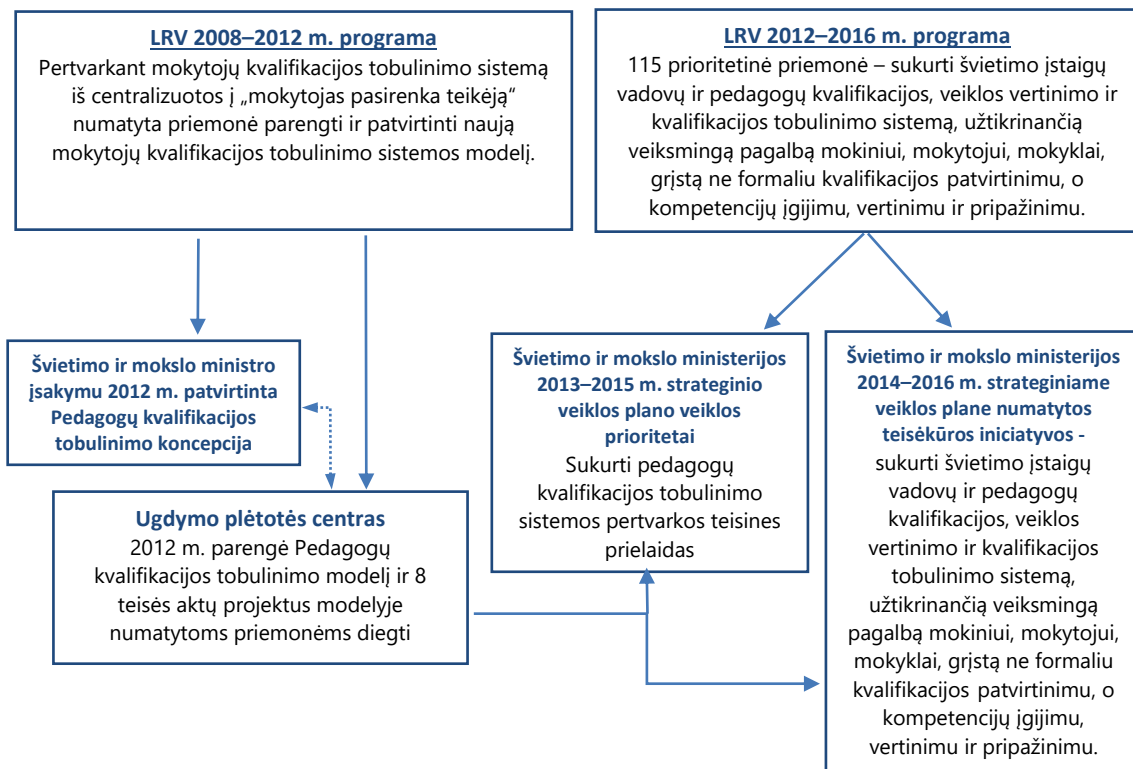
LRV 2008–2012 m. programa
Pertvarkant mokytojų kvalifikacijos tobulinimo sistemą iš centralizuotos į „mokytojas pasirenka teikėją" numatyta priemonė parengti ir patvirtinti naują mokytojų kvalifikacijos tobulinimo sistemos modelį.

LRV 2012–2016 m. programa
115 prioritetinė priemonė – sukurti švietimo įstaigų vadovų ir pedagogų kvalifikacijos, veiklos vertinimo ir kvalifikacijos tobulinimo sistemą, užtikrinančią veiksmingą pagalbą mokiniui, mokytojui, mokyklai, grįstą ne formaliu kvalifikacijos patvirtinimu, o kompetencijų įgijimu, vertinimu ir pripažinimu.

Švietimo ir mokslo ministro įsakymu 2012 m. patvirtinta Pedagogų kvalifikacijos tobulinimo koncepcija

Ugdymo plėtotės centras
2012 m. parengė Pedagogų kvalifikacijos tobulinimo modelį ir 8 teisės aktų projektus modelyje numatytoms priemonėms diegti

Švietimo ir mokslo ministerijos 2013–2015 m. strateginio veiklos plano veiklos prioritetai
Sukurti pedagogų kvalifikacijos tobulinimo sistemos pertvarkos teisines prielaidas

Švietimo ir mokslo ministerijos 2014–2016 m. strateginiame veiklos plane numatytos teisėkūros iniciatyvos -
sukurti švietimo įstaigų vadovų ir pedagogų kvalifikacijos, veiklos vertinimo ir kvalifikacijos tobulinimo sistemą, užtikrinančią veiksmingą pagalbą mokiniui, mokytojui, mokyklai, grįstą ne formaliu kvalifikacijos patvirtinimu, o kompetencijų įgijimu, vertinimu ir pripažinimu.